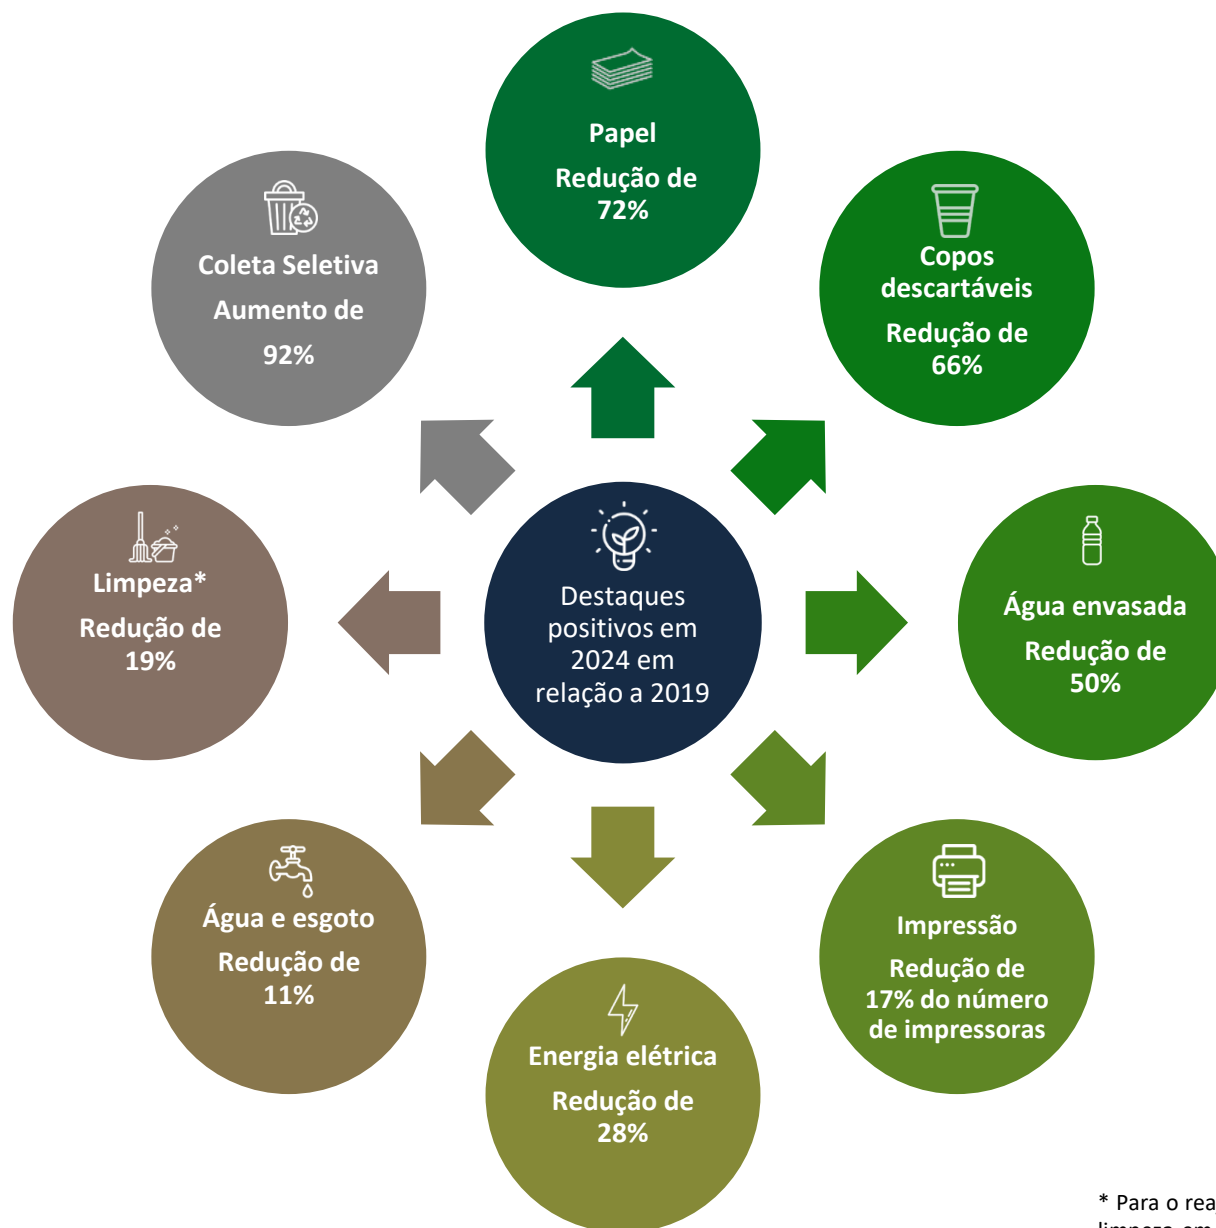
Papel
Redução de 72%

Copos descartáveis
Redução de 66%

Água envasada
Redução de 50%

Impressão
Redução de 17% do número de impressoras

Energia elétrica
Redução de 28%

Água e esgoto
Redução de 11%

Limpeza*
Redução de 19%

Coleta Seletiva
Aumento de
92%

Destaques positivos em 2024 em relação a 2019

* Para o rea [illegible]
limpeza em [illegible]